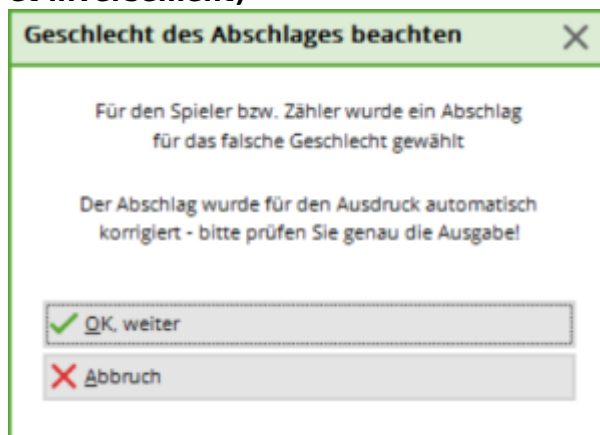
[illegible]

Geschlecht des Abschlages beachten

Für den Spieler bzw. Zähler wurde ein Abschlag für das falsche Geschlecht gewählt

Der Abschlag wurde für den Ausdruck automatisch korrigiert - bitte prüfen Sie genau die Ausgabe!

OK, weiter

Abbruch